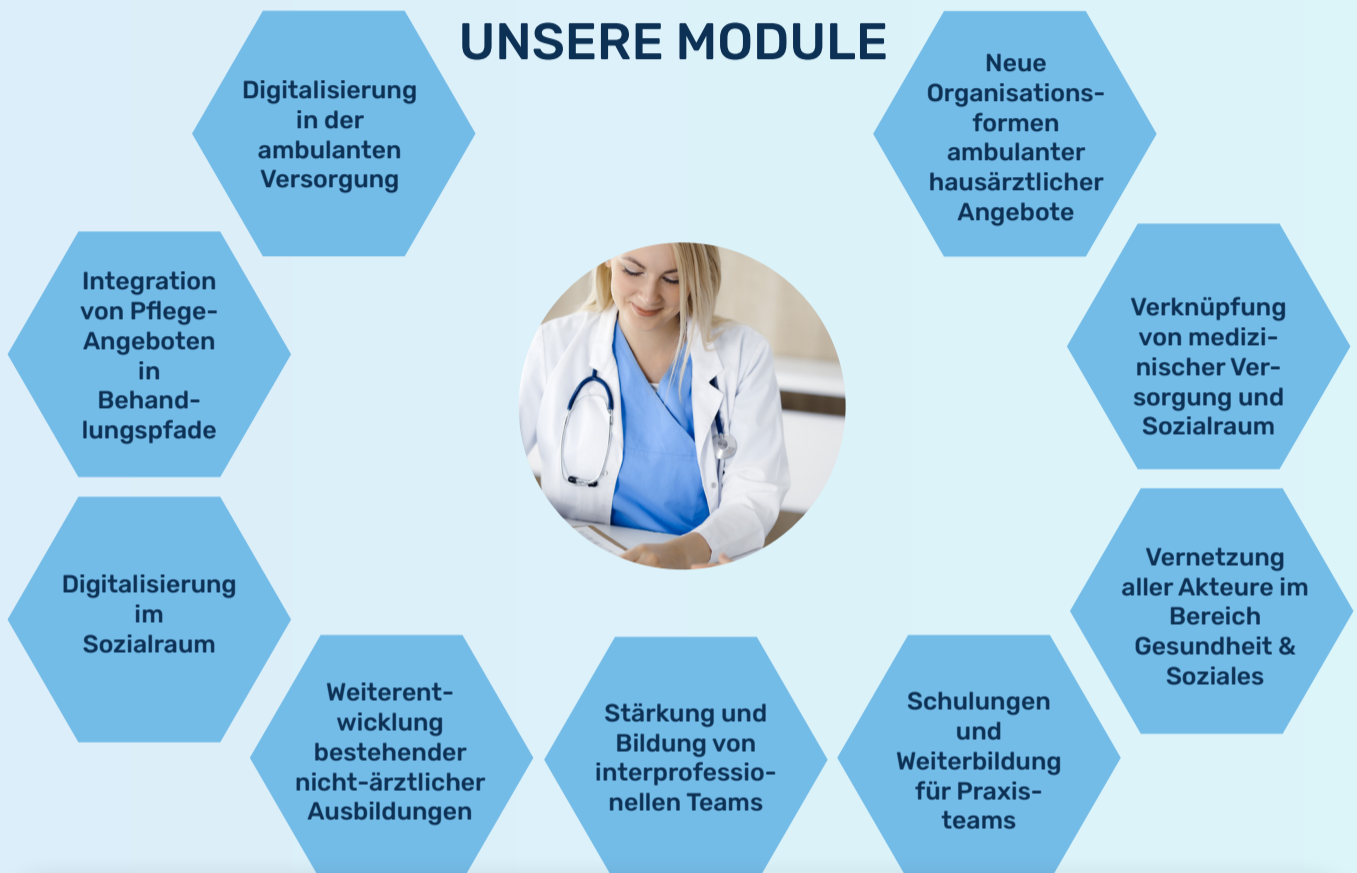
UNSERE MODULE

Digitalisierung in der ambulanten Versorgung

Neue Organisationsformen ambulanter hausärztlicher Angebote

Integration von Pflege-Angeboten in Behandlungspfade

Verknüpfung von medizinischer Versorgung und Sozialraum

Digitalisierung im Sozialraum

Vernetzung aller Akteure im Bereich Gesundheit & Soziales

Weiterentwicklung bestehender nicht-ärztlicher Ausbildungen

Stärkung und Bildung von interprofessionellen Teams

Schulungen und Weiterbildung für Praxisteams